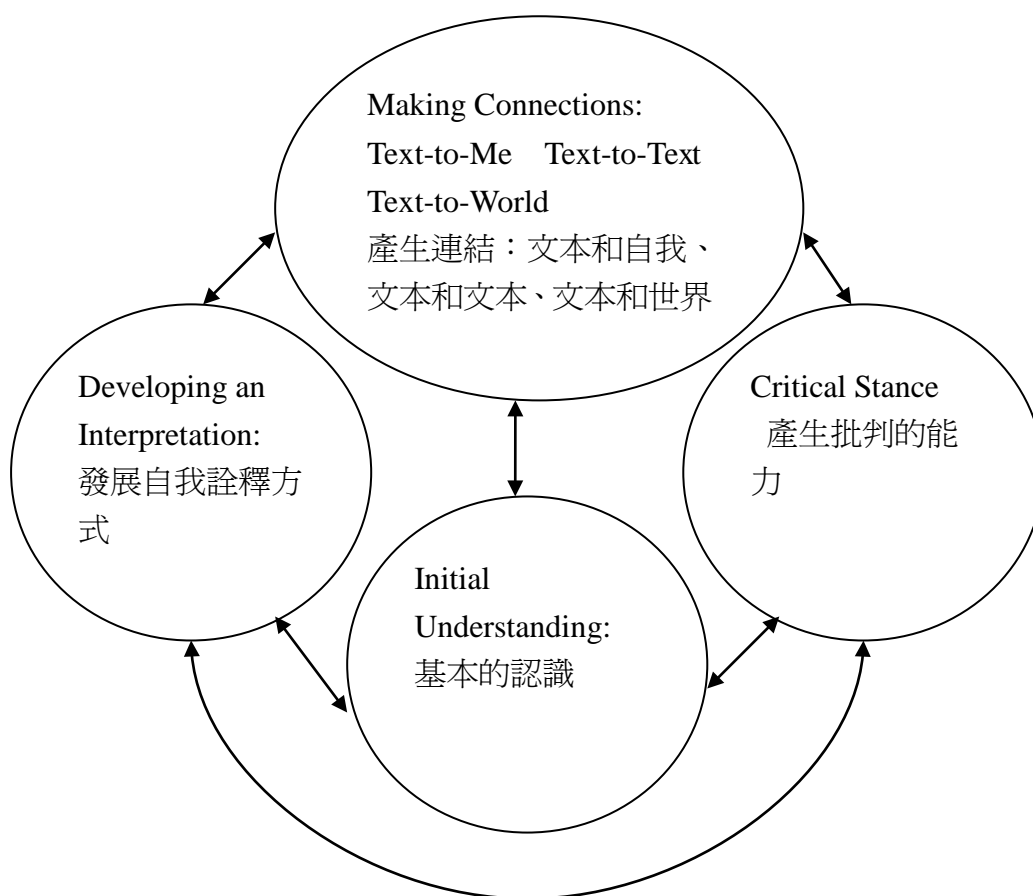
Making Connections:
Text-to-Me Text-to-Text
Text-to-World
產生連結：文本和自我、文本和文本、文本和世界

Developing an Interpretation:
發展自我詮釋方式

Critical Stance
產生批判的能力

Initial Understanding:
基本的認識